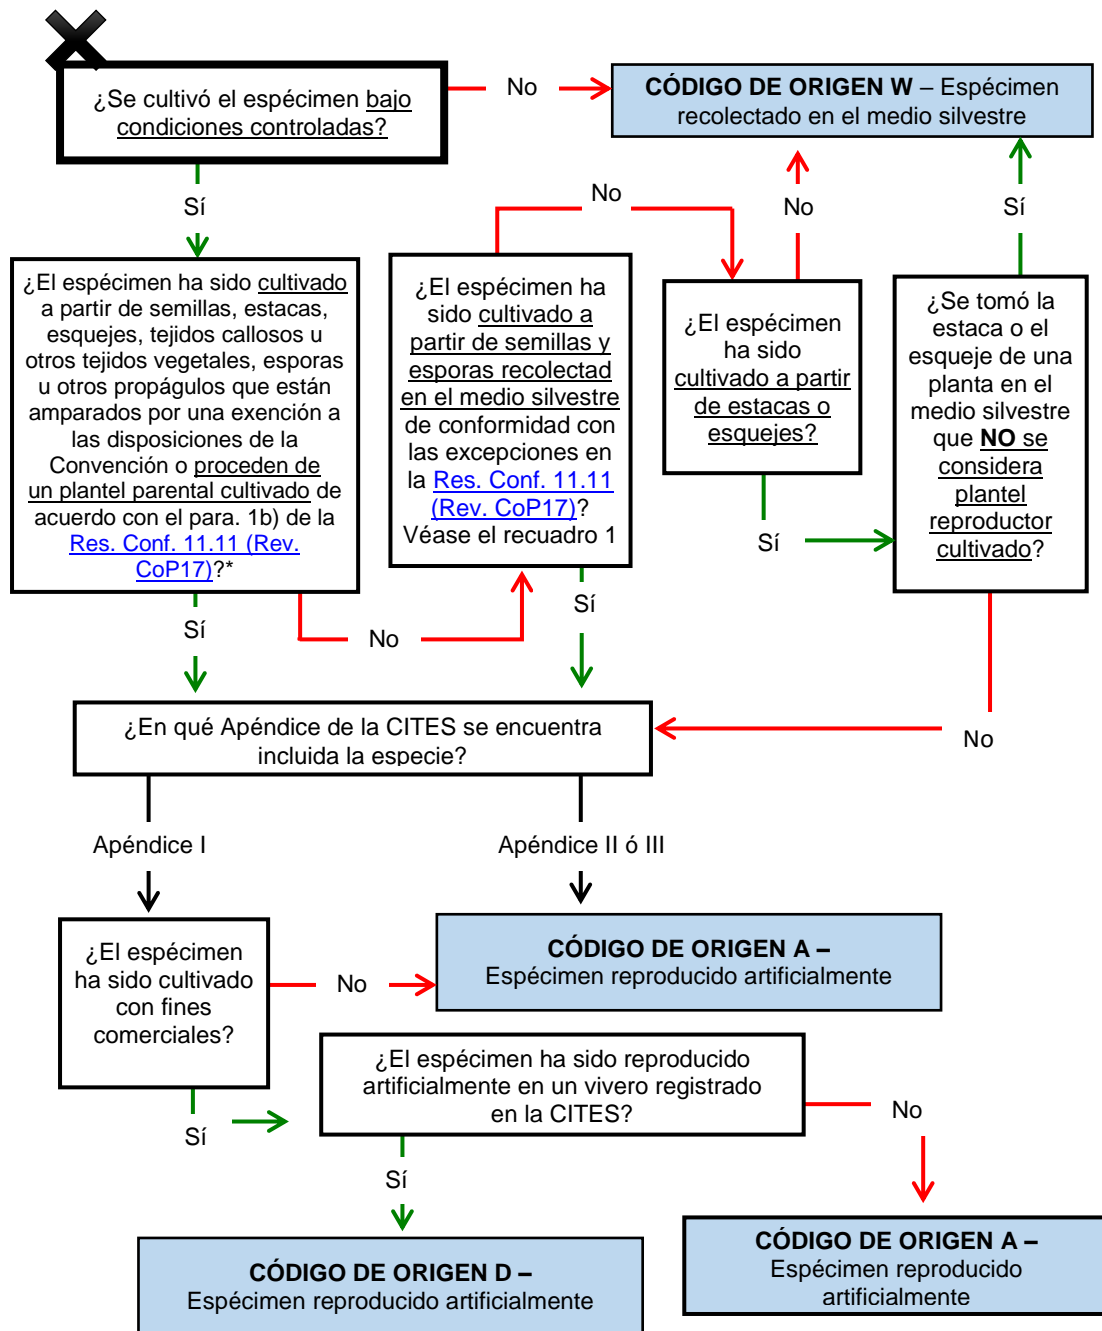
¿Se cultivó el espécimen bajo condiciones controladas?

No

CÓDIGO DE ORIGEN W – Espécimen recolectado en el medio silvestre

Sí

¿El espécimen ha sido cultivado a partir de semillas, estacas, esquejes, tejidos callosos u otros tejidos vegetales, esporas u otros propágulos que están amparados por una exención a las disposiciones de la Convención o proceden de un plantel parental cultivado de acuerdo con el para. 1b) de la Res. Conf. 11.11 (Rev. CoP17)?*

No

¿El espécimen ha sido cultivado a partir de semillas y esporas recolectad en el medio silvestre de conformidad con las excepciones en la Res. Conf. 11.11 (Rev. CoP17)? Véase el recuadro 1

No

¿El espécimen ha sido cultivado a partir de estacas o esquejes?

Sí

¿Se tomó la estaca o el esqueje de una planta en el medio silvestre que NO se considera plantel reproductor cultivado?

Sí

Sí

No

Sí

No

¿En qué Apéndice de la CITES se encuentra incluida la especie?

Apéndice I

Apéndice II ó III

¿El espécimen ha sido cultivado con fines comerciales?

No

CÓDIGO DE ORIGEN A – Espécimen reproducido artificialmente

Sí

¿El espécimen ha sido reproducido artificialmente en un vivero registrado en la CITES?

No

Sí

CÓDIGO DE ORIGEN D – Espécimen reproducido artificialmente

CÓDIGO DE ORIGEN A – Espécimen reproducido artificialmente